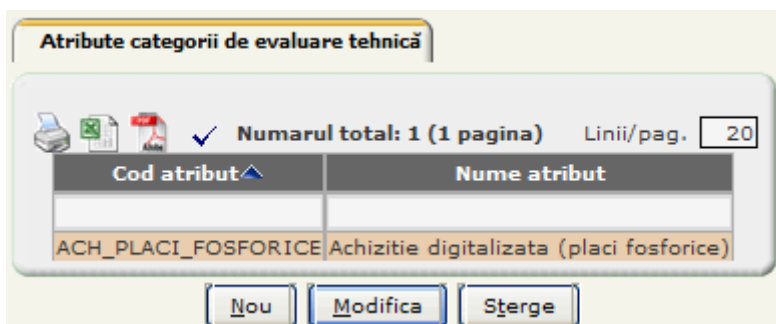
Atribute categorii de evaluare tehnică

Numarul total: 1 (1 pagina) Linii/pag. 20

| Cod atribut | Nume atribut |
|---|---|
| | |
| ACH_PLACI_FOSFORICE | Achizitie digitalizata (placi fosforice) |

Nou Modifica Sterge